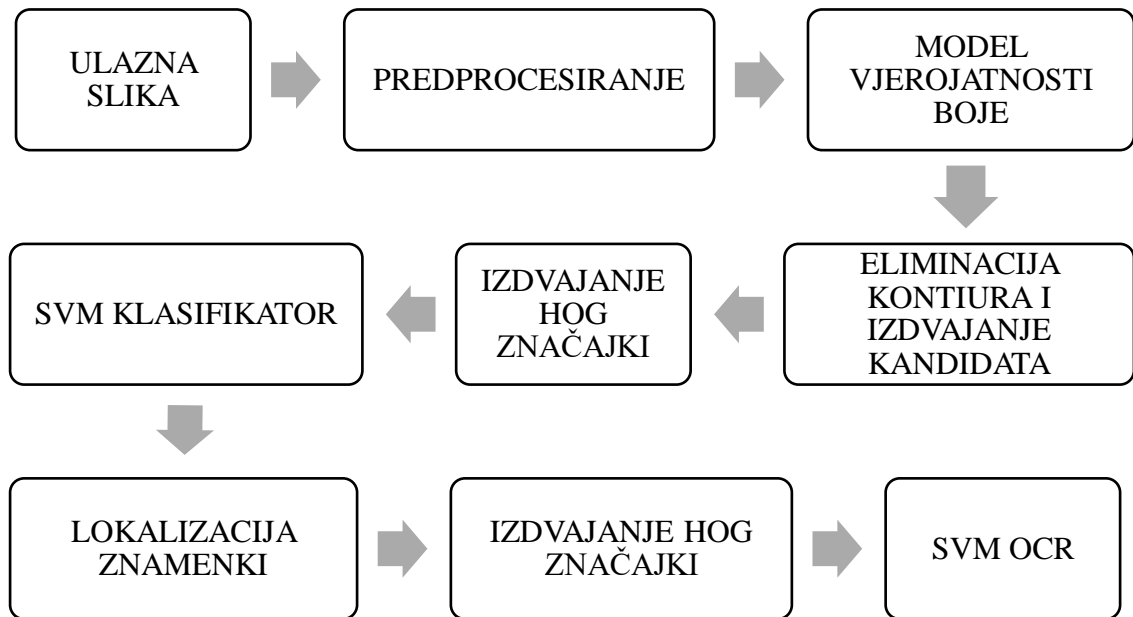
ULAZNA SLIKA

PREDPROCESIRANJE

MODEL VJEROJATNOSTI BOJE

ELIMINACIJA KONTIURA I IZDVAJANJE KANDIDATA

IZDVAJANJE HOG ZNAČAJKI

SVM KLASIFIKATOR

LOKALIZACIJA ZNAMENKI

IZDVAJANJE HOG ZNAČAJKI

SVM OCR